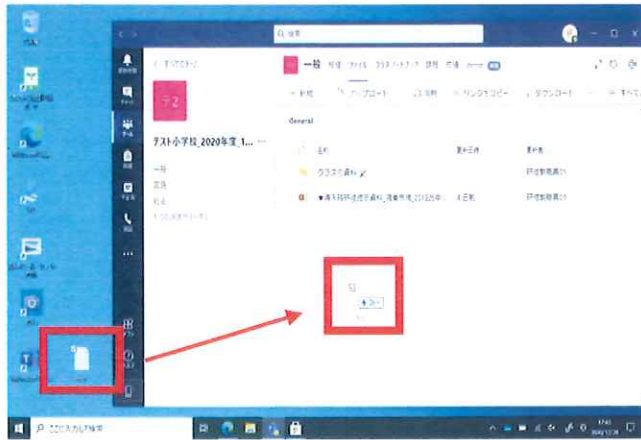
検索

すべてのチーム

テ2

テスト小学校_2020年度_1... ...

一般

一般 投稿 ファイル クラスノートブック 課題 成績

+ 新規 アップロード 同期 リンクをコピー ダウンロード

General

名前 更新日時 更新者

クラスの資料

評価制御責任

ここに入力して検索